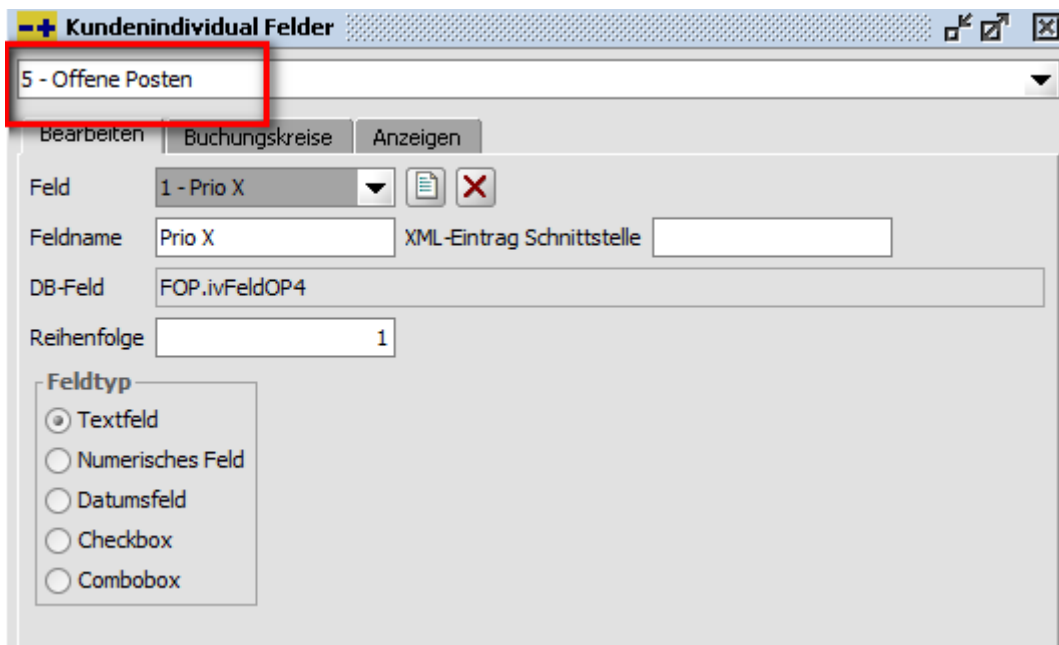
Kundenindividual Felder

5 - Offene Posten

Bearbeiten | Buchungskreise | Anzeigen

Feld 1 - Prio X

Feldname Prio X XML-Eintrag Schnittstelle

DB-Feld FOP.ivFeldOP4

Reihenfolge 1

Feldtyp
Textfeld
Numerisches Feld
Datumsfeld
Checkbox
Combobox